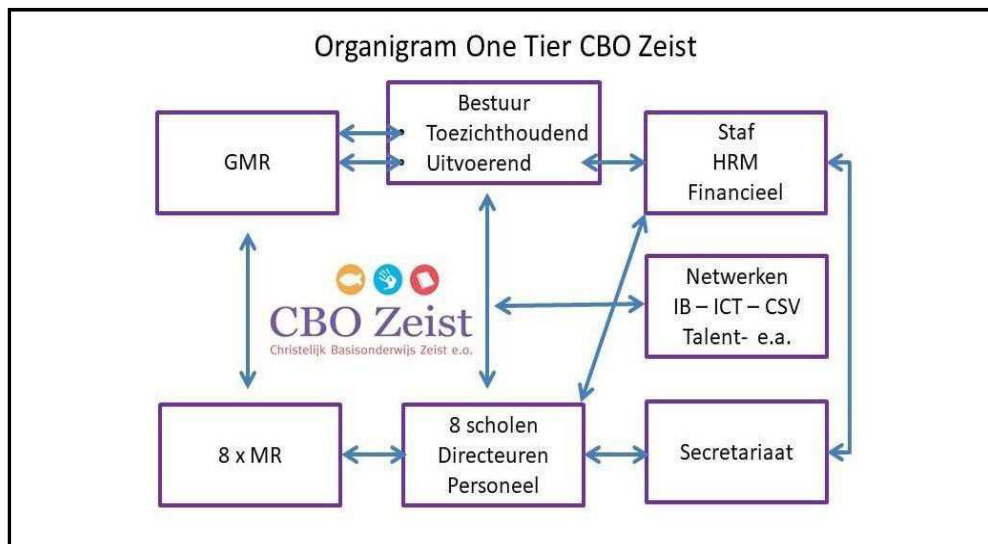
Organigram One Tier CBO Zeist

Bestuur
• Toezichthoudend
• Uitvoerend

GMR

Staf
HRM
Financieel

Netwerken
IB – ICT – CSV
Talent- e.a.

CBO Zeist
Christelijk Basisonderwijs Zeist e.o.

8 x MR

8 scholen
Directeuren
Personeel

Secretariaat